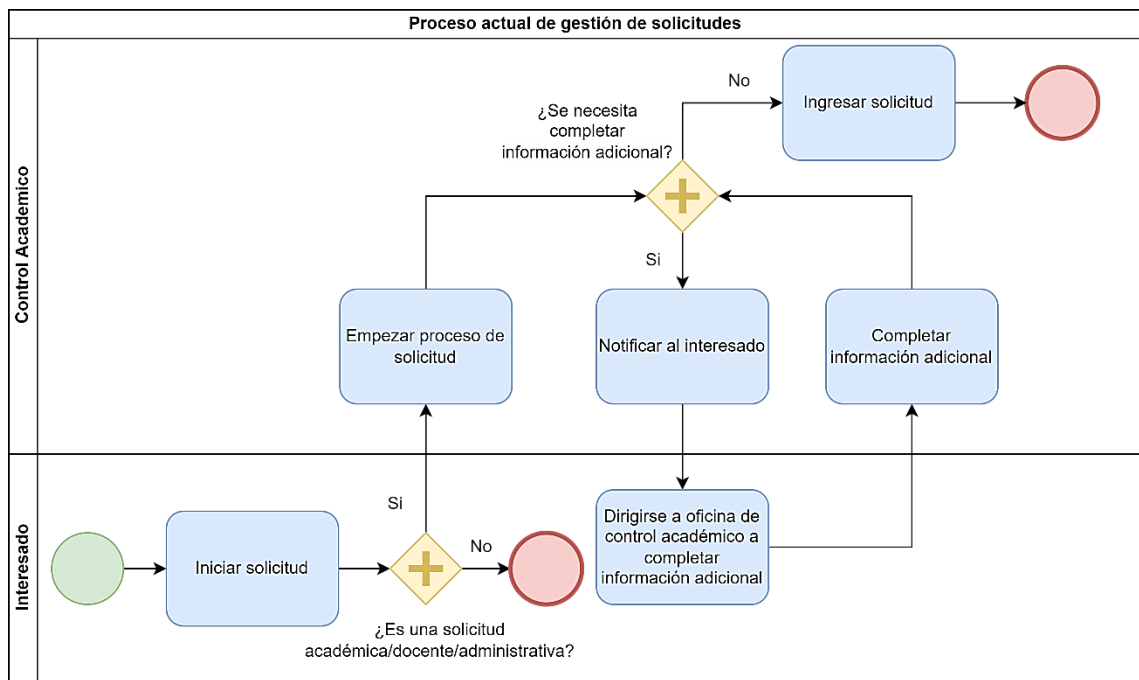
Proceso actual de gestión de solicitudes

Control Academico

¿Se necesita completar información adicional?

No

Ingresar solicitud

Si

Empezar proceso de solicitud

Notificar al interesado

Completar información adicional

Interesado

Iniciar solicitud

Si

No

Dirigirse a oficina de control académico a completar información adicional

¿Es una solicitud académica/docente/administrativa?